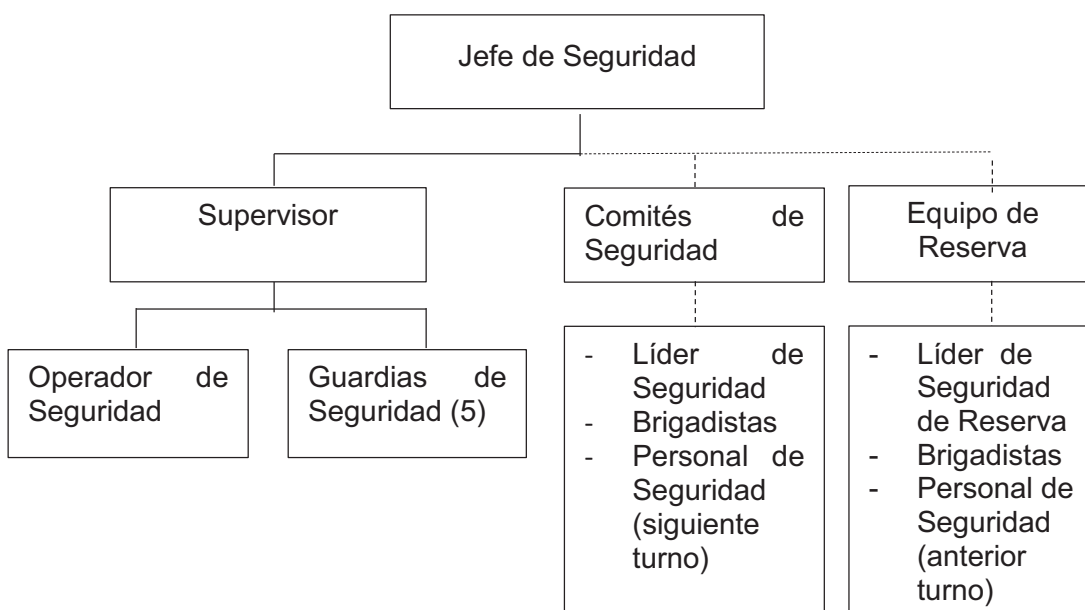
Jefe de Seguridad

Supervisor

Comités de Seguridad

Equipo de Reserva

Operador de Seguridad

Guardias de Seguridad (5)

- Líder de Seguridad
- Brigadistas
- Personal de Seguridad (siguiente turno)

- Líder de Seguridad de Reserva
- Brigadistas
- Personal de Seguridad (anterior turno)